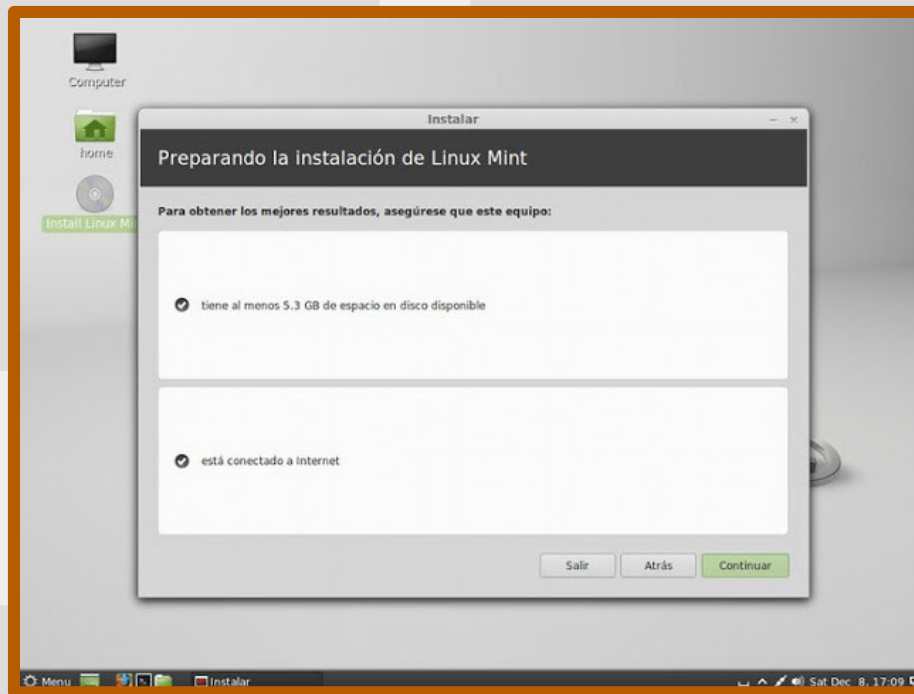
Computer

home

Install Linux Mi

Instalar

Preparando la instalación de Linux Mint

Para obtener los mejores resultados, asegúrese que este equipo:

tiene al menos 5.3 GB de espacio en disco disponible

está conectado a Internet

Salir

Atrás

Continuar

Menu

Instalar

Sat Dec 8, 17:09